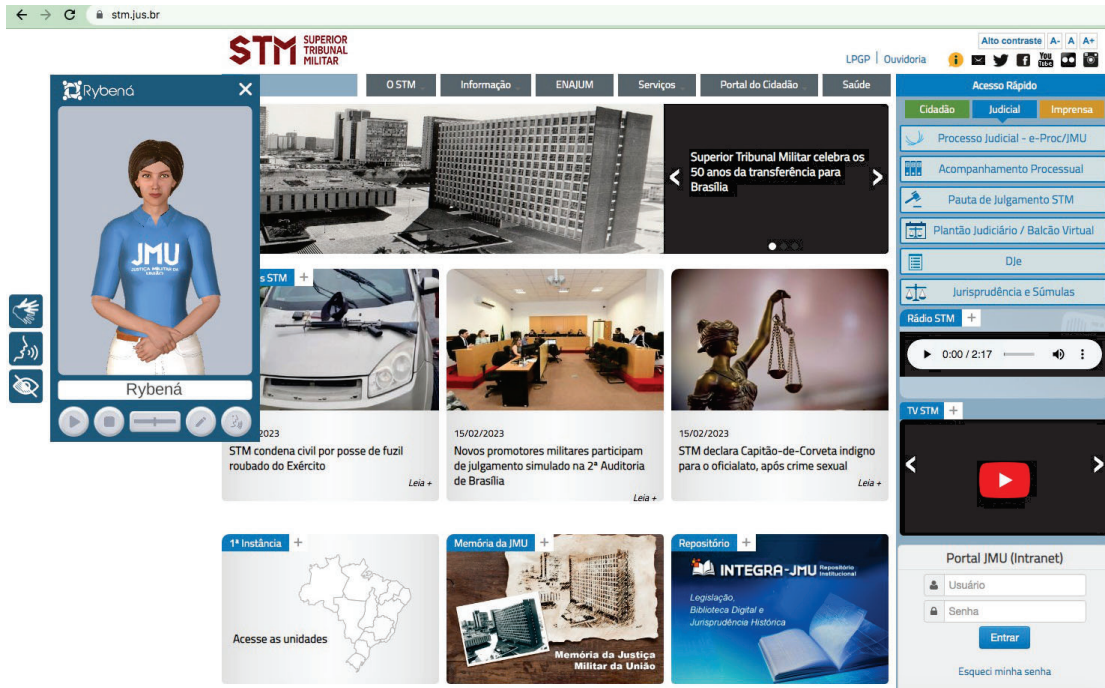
stm.jus.br

STM SUPERIOR TRIBUNAL MILITAR

Alto contraste A- A A+

LPGP | Ouvidoria

Rybená

O STM Informação ENAJUM Serviços Portal do Cidadão Saúde

Acesso Rápido

Cidadão Judicial Imprensa

Processo Judicial - e-Proc/JMU

Acompanhamento Processual

Pauta de Julgamento STM

Plantão Judiciário / Balcão Virtual

DJe

Jurisprudência e Súmulas

Rádio STM +

0:00 / 2:17

TV STM +

Superior Tribunal Militar celebra os 50 anos da transferência para Brasília

JMU

JUSTIÇA MILITAR DA UNIÃO

Rybená

s STM +

2023

STM condena civil por posse de fuzil roubado do Exército

Leia +

15/02/2023

Novos promotores militares participam de julgamento simulado na 2ª Auditoria de Brasília

Leia +

15/02/2023

STM declara Capitão-de-Corveta indigno para o oficialato, após crime sexual

Leia +

1ª Instância +

Acesse as unidades

Memória da JMU +

Memória da Justiça Militar da União

Repositório +

INTEGRA-JMU Repositório Institucional

Legislação, Biblioteca Digital e Jurisprudência Histórica

Portal JMU (Intranet)

Usuário

Senha

Entrar

Esqueci minha senha